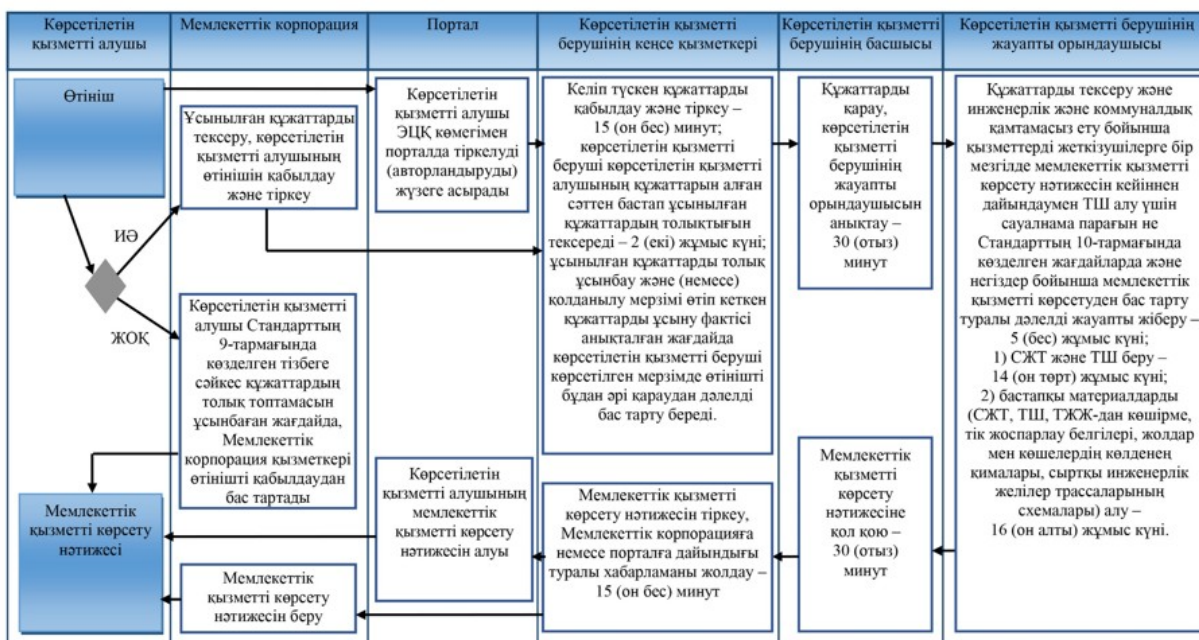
| Көрсетілетін қызметті алушы | Мемлекеттік корпорация | Портал | Көрсетілетін қызметті берушінің кеңсе қызметкері | Көрсетілетін қызметті берушінің басшысы | Көрсетілетін қызметті берушінің жауапты орындаушысы |
|---|---|---|---|---|---|

Өтініш

ИӘ

ЖОҚ

Ұсынылған құжаттарды тексеру, көрсетілетін қызметті алушының өтінішін қабылдау және тіркеу

Көрсетілетін қызметті алушы Стандарттың 9-тармағында көзделген тізбеге сәйкес құжаттардың толық топтамасын ұсынбаған жағдайда, Мемлекеттік корпорация қызметкері өтінішті қабылдаудан бас тартады

Көрсетілетін қызметті алушы ЭЦҚ көмегімен порталда тіркелуді (авторландыруды) жүзеге асырады

Келіп түскен құжаттарды қабылдау және тіркеу – 15 (он бес) минут; көрсетілетін қызметті беруші көрсетілетін қызметті алушының құжаттарын алған сәттен бастап ұсынылған құжаттардың толықтығын тексереді – 2 (екі) жұмыс күні; ұсынылған құжаттарды толық ұсынбау және (немесе) қолданылу мерзімі өтіп кеткен құжаттарды ұсыну фактісі анықталған жағдайда көрсетілетін қызметті беруші көрсетілген мерзімде өтінішті бұдан әрі қараудан дәлелді бас тарту береді.

Құжаттарды қарау, көрсетілетін қызметті берушінің жауапты орындаушысын анықтау – 30 (отыз) минут

Құжаттарды тексеру және инженерлік және коммуналдық қамтамасыз ету бойынша қызметтерді жеткізушілерге бір мезгілде мемлекеттік қызметті көрсету нәтижесін кейіннен дайындаумен ТШ алу үшін сауалнама парағын не Стандарттың 10-тармағында көзделген жағдайларда және негіздер бойынша мемлекеттік қызметті көрсетуден бас тарту туралы дәлелді жауапты жіберу – 5 (бес) жұмыс күні;
1) СЖТ және ТШ беру – 14 (он төрт) жұмыс күні;
2) бастапқы материалдарды (СЖТ, ТШ, ТЖЖ-дан көшірме, тік жоспарлау белгілері, жолдар мен көшелердің көлденең қималары, сыртқы инженерлік желілер трассаларының схемалары) алу – 16 (он алты) жұмыс күні.

Мемлекеттік қызметті көрсету нәтижесіне қол қою – 30 (отыз) минут

Мемлекеттік қызметті көрсету нәтижесін тіркеу, Мемлекеттік корпорацияға немесе порталға дайындығы туралы хабарламаны жолдау – 15 (он бес) минут

Көрсетілетін қызметті алушының мемлекеттік қызметті көрсету нәтижесін алуы

Мемлекеттік қызметті көрсету нәтижесі

Мемлекеттік қызметті көрсету нәтижесін беру